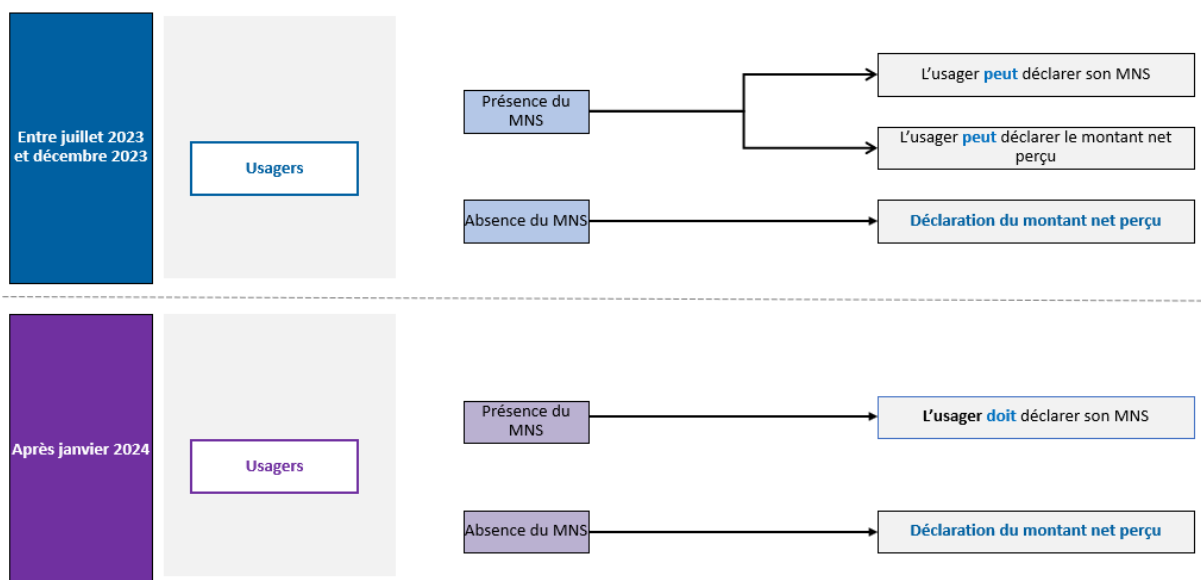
Entre juillet 2023 et décembre 2023

Usagers

Présence du MNS

L'usager peut déclarer son MNS

L'usager peut déclarer le montant net perçu

Absence du MNS

Déclaration du montant net perçu

Après janvier 2024

Usagers

Présence du MNS

L'usager doit déclarer son MNS

Absence du MNS

Déclaration du montant net perçu